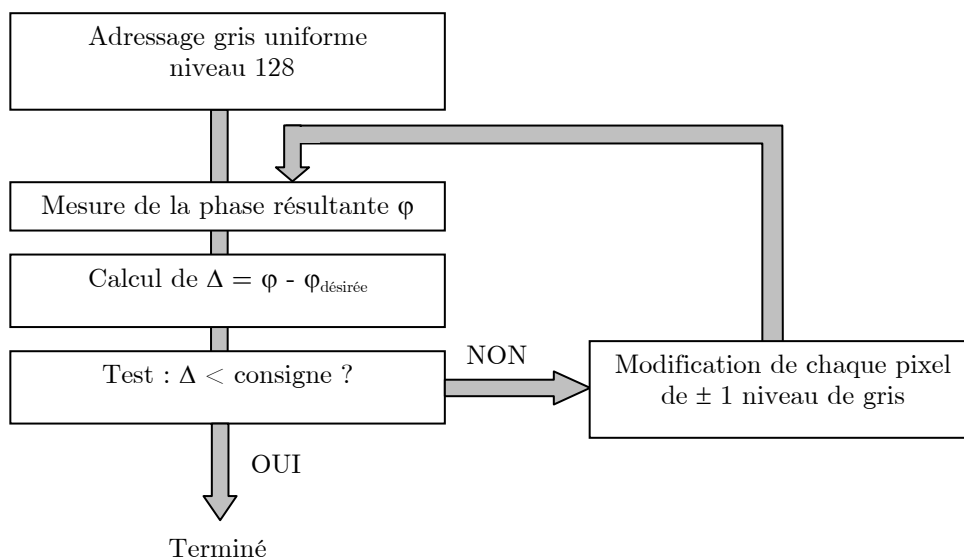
Adressage gris uniforme niveau 128

Mesure de la phase résultante $\varphi$

Calcul de $\Delta = \varphi - \varphi_{désirée}$

Test : $\Delta <$ consigne ?

NON

Modification de chaque pixel de $\pm$ 1 niveau de gris

OUI

Terminé